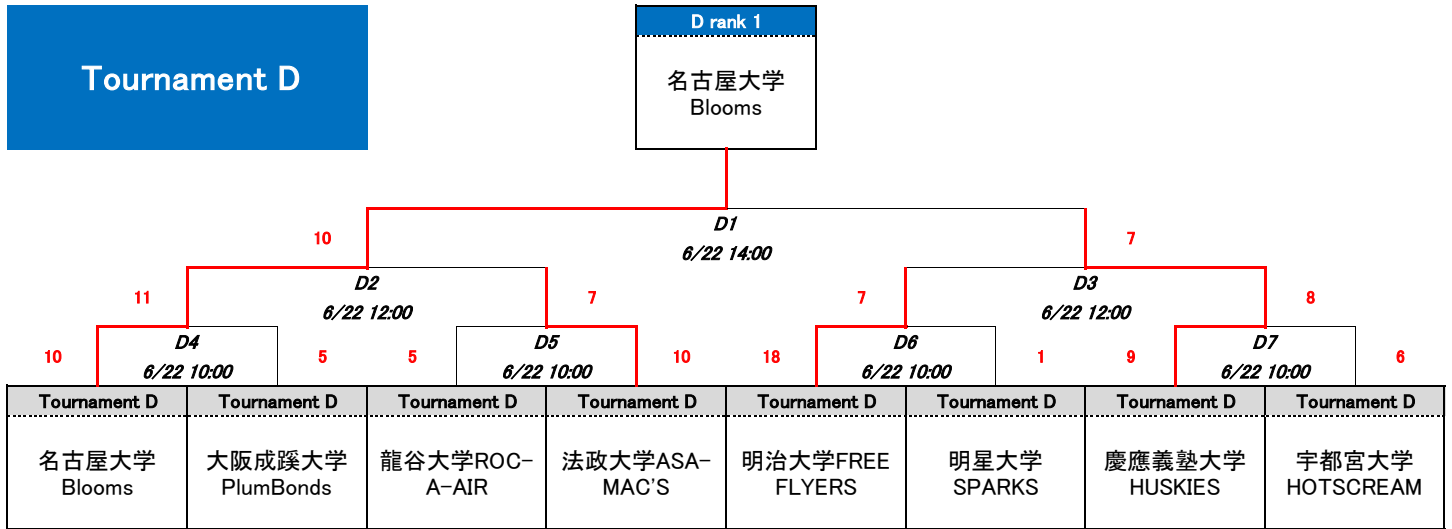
Tournament D

D rank 1

名古屋大学
Blooms

D1
6/22 14:00

10

7

D2
6/22 12:00

D3
6/22 12:00

11

7

7

8

D4
6/22 10:00

D5
6/22 10:00

D6
6/22 10:00

D7
6/22 10:00

10

5

5

10

18

1

9

6

| Tournament D | Tournament D | Tournament D | Tournament D | Tournament D | Tournament D | Tournament D | Tournament D |
|---|---|---|---|---|---|---|---|
| 名古屋大学 Blooms | 大阪成蹊大学 PlumBonds | 龍谷大学ROC-A-AIR | 法政大学ASA-MAC'S | 明治大学FREE FLYERS | 明星大学 SPARKS | 慶應義塾大学 HUSKIES | 宇都宮大学 HOTSCREAM |